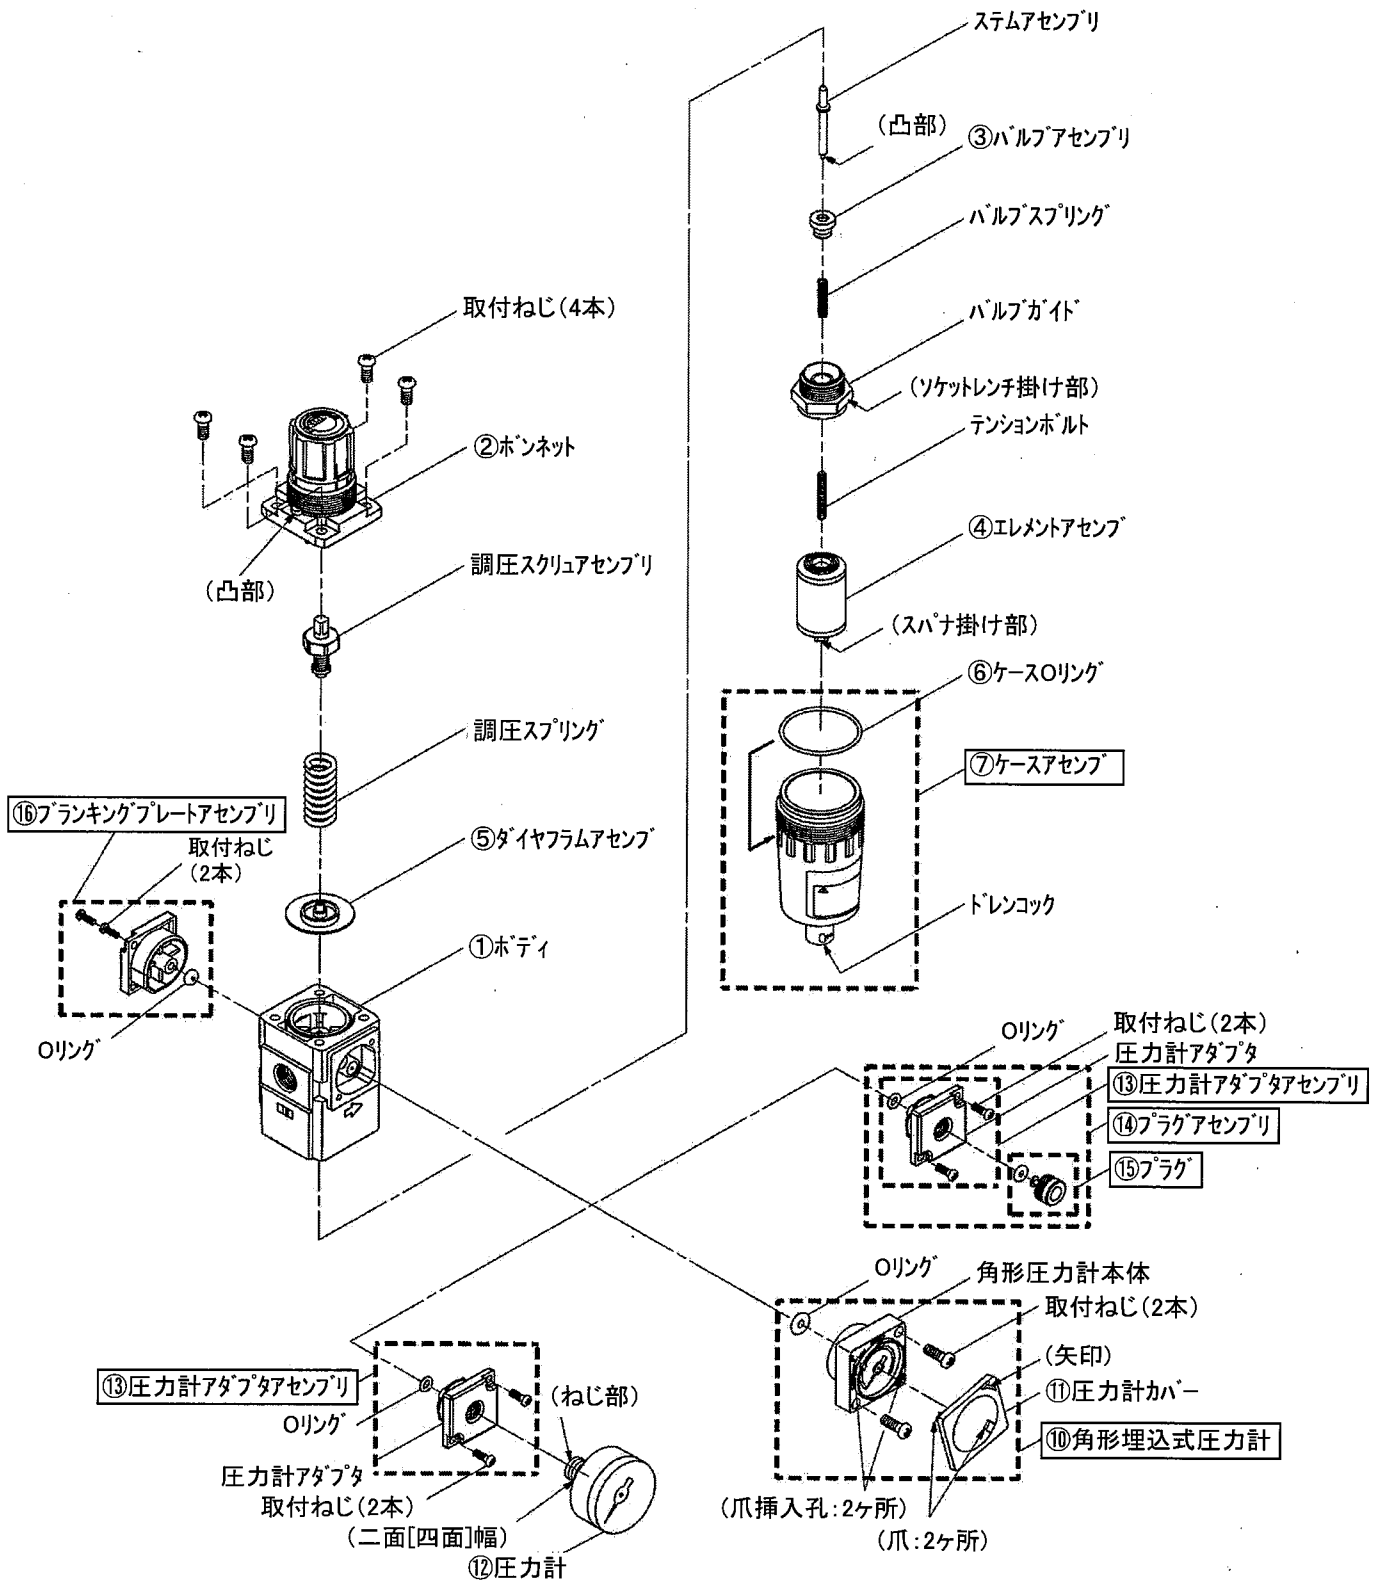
ステムアセンブリ
(凸部)
③バルブアセンブリ
バルブスプリング
バルブガイド
(ソケットレンチ掛け部)
テンションボルト
④エレメントアセンブ
(スパナ掛け部)
⑥ケースOリング
⑦ケースアセンブ
ドレンコック

取付ねじ(4本)
②ボンネット
(凸部)
調圧スクリュアセンブリ
調圧スプリング
⑯ブランキングプレートアセンブリ
取付ねじ
(2本)
⑤ダイヤフラムアセンブ
①ボディ
Oリング

Oリング
取付ねじ(2本)
圧力計アダプタ
⑬圧力計アダプタアセンブリ
⑭プラグアセンブリ
⑮プラグ

Oリング
角形圧力計本体
取付ねじ(2本)
(矢印)
⑪圧力計カバー
⑩角形埋込式圧力計
(爪挿入孔:2ヶ所)
(爪:2ヶ所)

⑬圧力計アダプタアセンブリ
Oリング
(ねじ部)
圧力計アダプタ
取付ねじ(2本)
(二面[四面]幅)
⑫圧力計